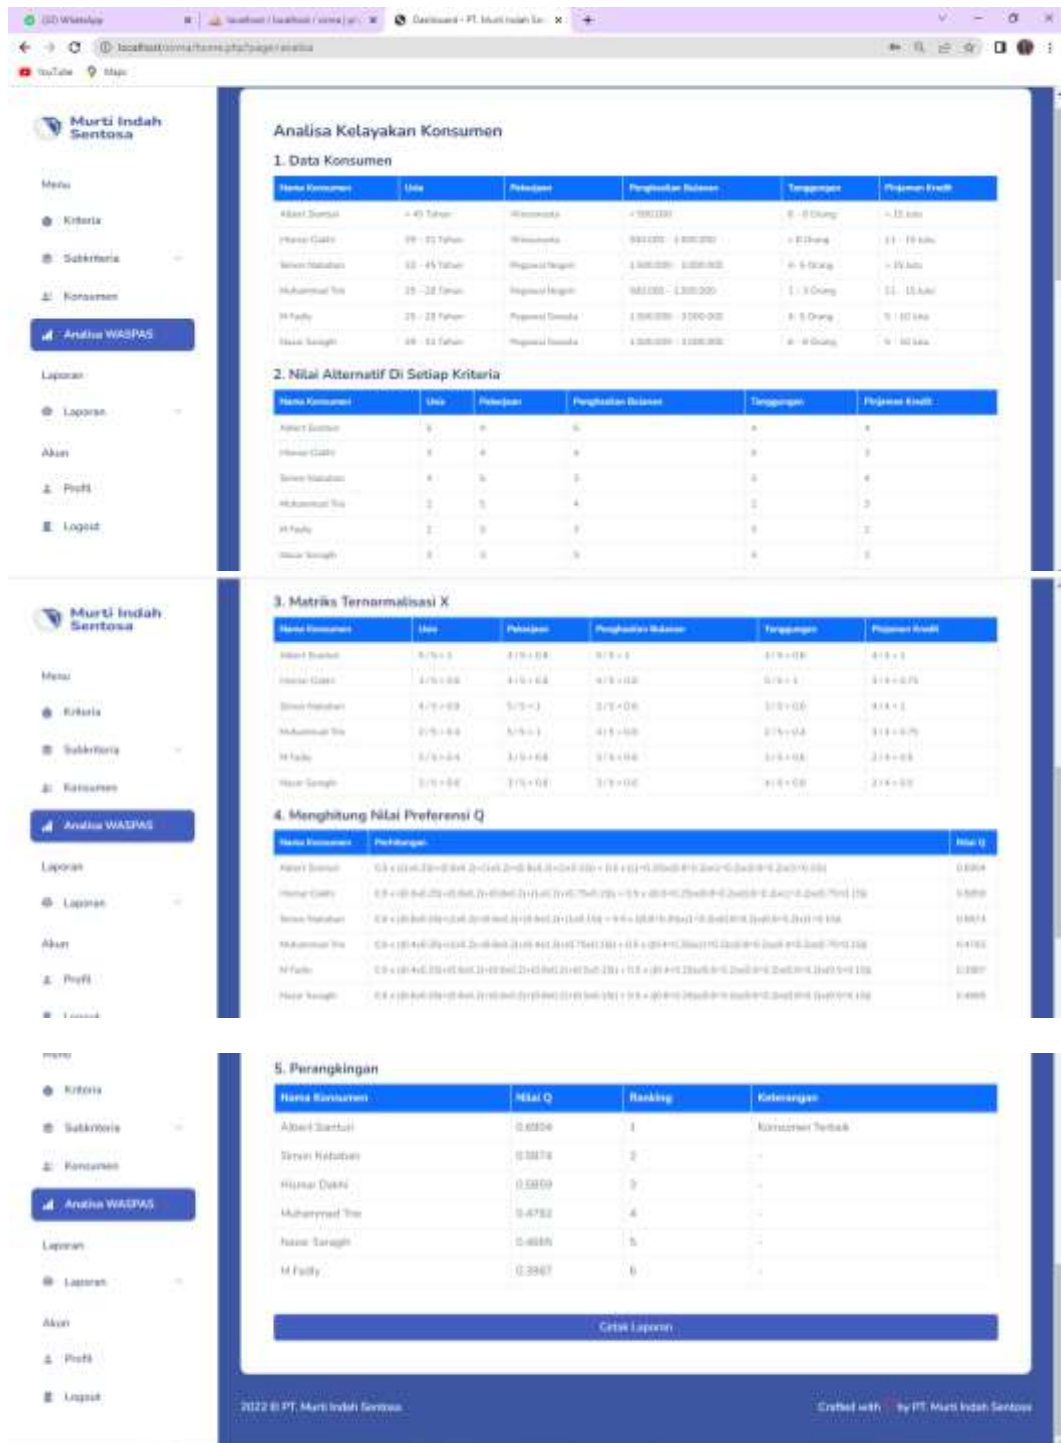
(10) WhatsApp | localhost / localhost / sistem | Dashboard - PT. Murti Indah Se

localhost/sistem/home.php?page=analisa

YouTube Maps

Murti Indah Sentosa

Menu

Kriteria

Subkriteria

Konsumen

Analisa WASPAS

Laporan

Laporan

Akun

Profil

Logout

Analisa Kelayakan Konsumen

1. Data Konsumen

| Nama Konsumen | Usia | Pekerjaan | Penghasilan Bulanan | Tanggungan | Pinjaman Kredit |
|---|---|---|---|---|---|
| Albert Sianturi | > 45 Tahun | Wiraswasta | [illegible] | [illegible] | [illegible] |
| Hismar Dakhi | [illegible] | Wiraswasta | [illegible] | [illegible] | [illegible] |
| Simon Rabatan | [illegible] | Pegawai Negeri | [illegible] | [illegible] | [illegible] |
| Muhammad Trio | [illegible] | Pegawai Negeri | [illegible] | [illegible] | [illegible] |
| M Fadly | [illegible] | Pegawai Swasta | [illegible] | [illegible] | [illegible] |
| Nasir Siregar | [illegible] | Pegawai Swasta | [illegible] | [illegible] | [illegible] |

2. Nilai Alternatif Di Setiap Kriteria

| Nama Konsumen | Usia | Pekerjaan | Penghasilan Bulanan | Tanggungan | Pinjaman Kredit |
|---|---|---|---|---|---|
| Albert Sianturi | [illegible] | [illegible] | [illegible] | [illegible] | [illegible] |
| Hismar Dakhi | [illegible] | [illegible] | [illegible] | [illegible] | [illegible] |
| Simon Rabatan | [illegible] | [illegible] | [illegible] | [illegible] | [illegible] |
| Muhammad Trio | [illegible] | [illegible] | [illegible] | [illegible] | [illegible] |
| M Fadly | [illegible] | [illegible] | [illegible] | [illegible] | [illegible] |
| Nasir Siregar | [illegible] | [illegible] | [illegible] | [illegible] | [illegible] |

3. Matriks Ternormalisasi X

| Nama Konsumen | Usia | Pekerjaan | Penghasilan Bulanan | Tanggungan | Pinjaman Kredit |
|---|---|---|---|---|---|
| Albert Sianturi | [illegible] | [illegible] | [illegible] | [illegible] | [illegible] |
| Hismar Dakhi | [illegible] | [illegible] | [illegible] | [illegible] | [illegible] |
| Simon Rabatan | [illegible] | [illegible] | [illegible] | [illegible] | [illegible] |
| Muhammad Trio | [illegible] | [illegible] | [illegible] | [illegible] | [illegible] |
| M Fadly | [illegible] | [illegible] | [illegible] | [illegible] | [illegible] |
| Nasir Siregar | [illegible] | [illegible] | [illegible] | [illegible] | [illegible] |

4. Menghitung Nilai Preferensi Q

| Nama Konsumen | Perhitungan | Nilai Q |
|---|---|---|
| Albert Sianturi | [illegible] | 0.6504 |
| Hismar Dakhi | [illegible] | 0.5859 |
| Simon Rabatan | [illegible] | 0.5874 |
| Muhammad Trio | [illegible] | 0.4702 |
| M Fadly | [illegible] | 0.3987 |
| Nasir Siregar | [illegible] | 0.4695 |

5. Perangkingan

| Nama Konsumen | Nilai Q | Ranking | Keterangan |
|---|---|---|---|
| Albert Sianturi | 0.6504 | 1 | Konsumen Terbaik |
| Simon Rabatan | 0.5874 | 2 | - |
| Hismar Dakhi | 0.5859 | 3 | - |
| Muhammad Trio | 0.4702 | 4 | - |
| Nasir Siregar | 0.4695 | 5 | - |
| M Fadly | 0.3987 | 6 | - |

Cetak Laporan

2022 © PT. Murti Indah Sentosa

Crafted with by PT. Murti Indah Sentosa